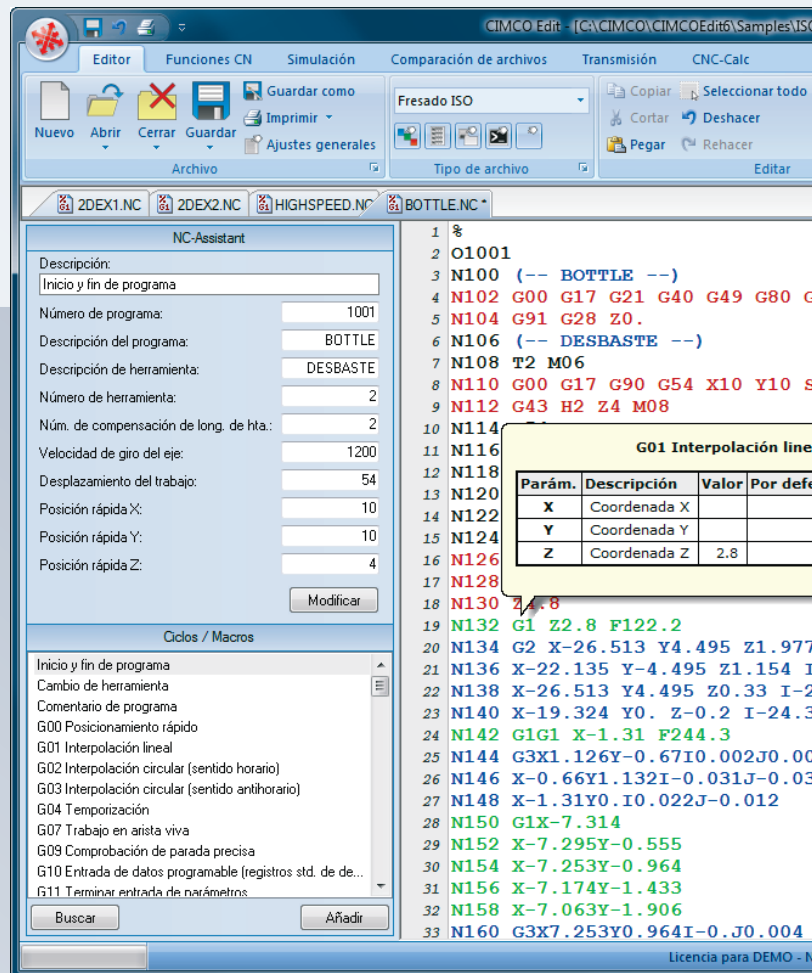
CIMCO Edit - [C:\CIMCO\CIMCOEdit6\Samples\ISO

Editor | Funciones CN | Simulación | Comparación de archivos | Transmisión | CNC-Calc

Nuevo | Abrir | Cerrar | Guardar | Guardar como | Imprimir | Ajustes generales
Archivo

Fresado ISO
Tipo de archivo

Copiar | Seleccionar todo | Cortar | Deshacer | Pegar | Rehacer
Editar

2DEX1.NC | 2DEX2.NC | HIGHSPEED.NC | BOTTLE.NC *

NC-Assistant

Descripción:
Inicio y fin de programa

| Número de programa: | 1001 |
|---|---|
| Descripción del programa: | BOTTLE |
| Descripción de herramienta: | DESBASTE |
| Número de herramienta: | 2 |
| Núm. de compensación de long. de hta.: | 2 |
| Velocidad de giro del eje: | 1200 |
| Desplazamiento del trabajo: | 54 |
| Posición rápida X: | 10 |
| Posición rápida Y: | 10 |
| Posición rápida Z: | 4 |

Modificar

Ciclos / Macros

Inicio y fin de programa
Cambio de herramienta
Comentario de programa
G00 Posicionamiento rápido
G01 Interpolación lineal
G02 Interpolación circular (sentido horario)
G03 Interpolación circular (sentido antihorario)
G04 Temporización
G07 Trabajo en arista viva
G09 Comprobación de parada precisa
G10 Entrada de datos programable (registros std. de de...
G11 Terminar entrada de parámetros

Buscar | Añadir

1 %
2 O1001
3 N100 (-- BOTTLE --)
4 N102 G00 G17 G21 G40 G49 G80 G
5 N104 G91 G28 Z0.
6 N106 (-- DESBASTE --)
7 N108 T2 M06
8 N110 G00 G17 G90 G54 X10 Y10 S
9 N112 G43 H2 Z4 M08
10 N114
11 N116
12 N118
13 N120
14 N122
15 N124
16 N126
17 N128
18 N130 Z4.8
19 N132 G1 Z2.8 F122.2
20 N134 G2 X-26.513 Y4.495 Z1.977
21 N136 X-22.135 Y-4.495 Z1.154 I
22 N138 X-26.513 Y4.495 Z0.33 I-2
23 N140 X-19.324 Y0. Z-0.2 I-24.3
24 N142 G1G1 X-1.31 F244.3
25 N144 G3X1.126Y-0.67I0.002J0.00
26 N146 X-0.66Y1.132I-0.031J-0.03
27 N148 X-1.31Y0.I0.022J-0.012
28 N150 G1X-7.314
29 N152 X-7.295Y-0.555
30 N154 X-7.253Y-0.964
31 N156 X-7.174Y-1.433
32 N158 X-7.063Y-1.906
33 N160 G3X7.253Y0.964I-0.J0.004

G01 Interpolación line

| Parám. | Descripción | Valor | Por defe |
|---|---|---|---|
| X | Coordenada X | | |
| Y | Coordenada Y | | |
| Z | Coordenada Z | 2.8 | |

Licencia para DEMO - N